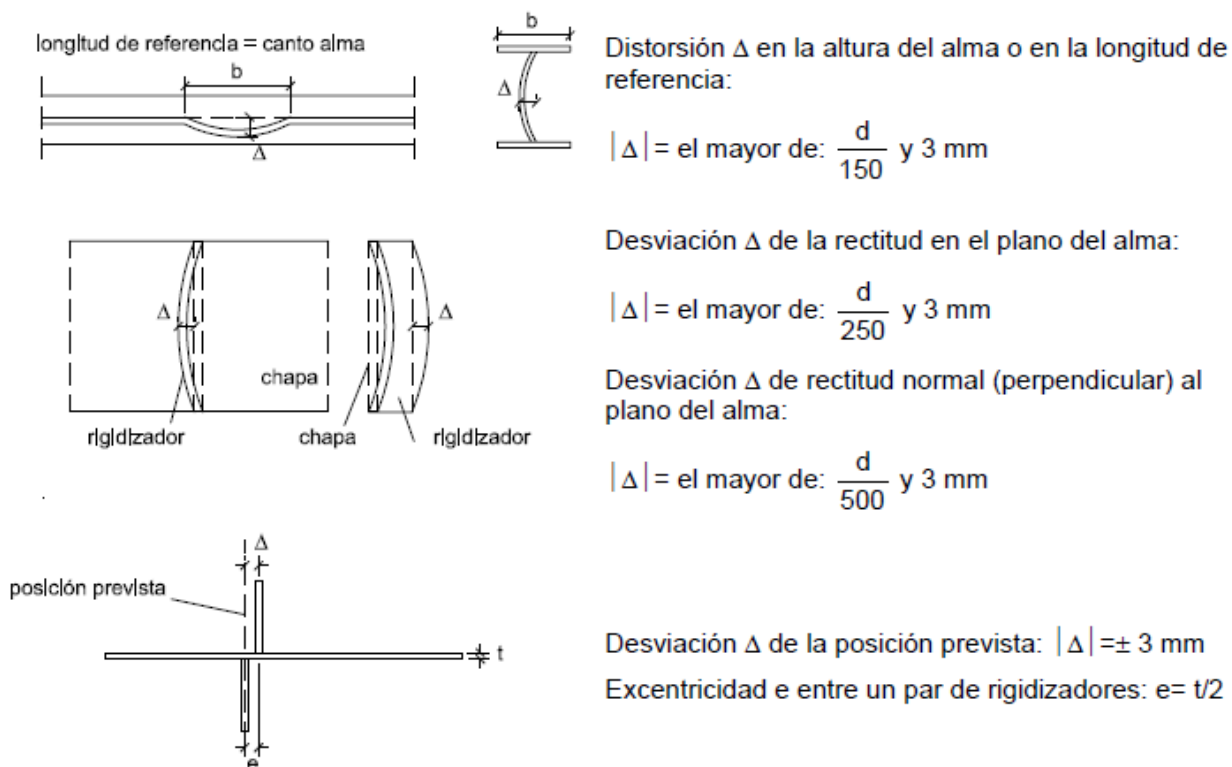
longitud de referencia = canto alma

b

Δ

b

Δ

Distorsión Δ en la altura del alma o en la longitud de referencia:

$|\Delta|$ = el mayor de: $\frac{d}{150}$ y 3 mm

Δ

Δ

chapa

rigidizador

chapa

rigidizador

Desviación Δ de la rectitud en el plano del alma:

$|\Delta|$ = el mayor de: $\frac{d}{250}$ y 3 mm

Desviación Δ de rectitud normal (perpendicular) al plano del alma:

$|\Delta|$ = el mayor de: $\frac{d}{500}$ y 3 mm

Δ

posición prevista

t

e

Desviación Δ de la posición prevista: $|\Delta|$ =± 3 mm

Excentricidad e entre un par de rigidizadores: e= t/2